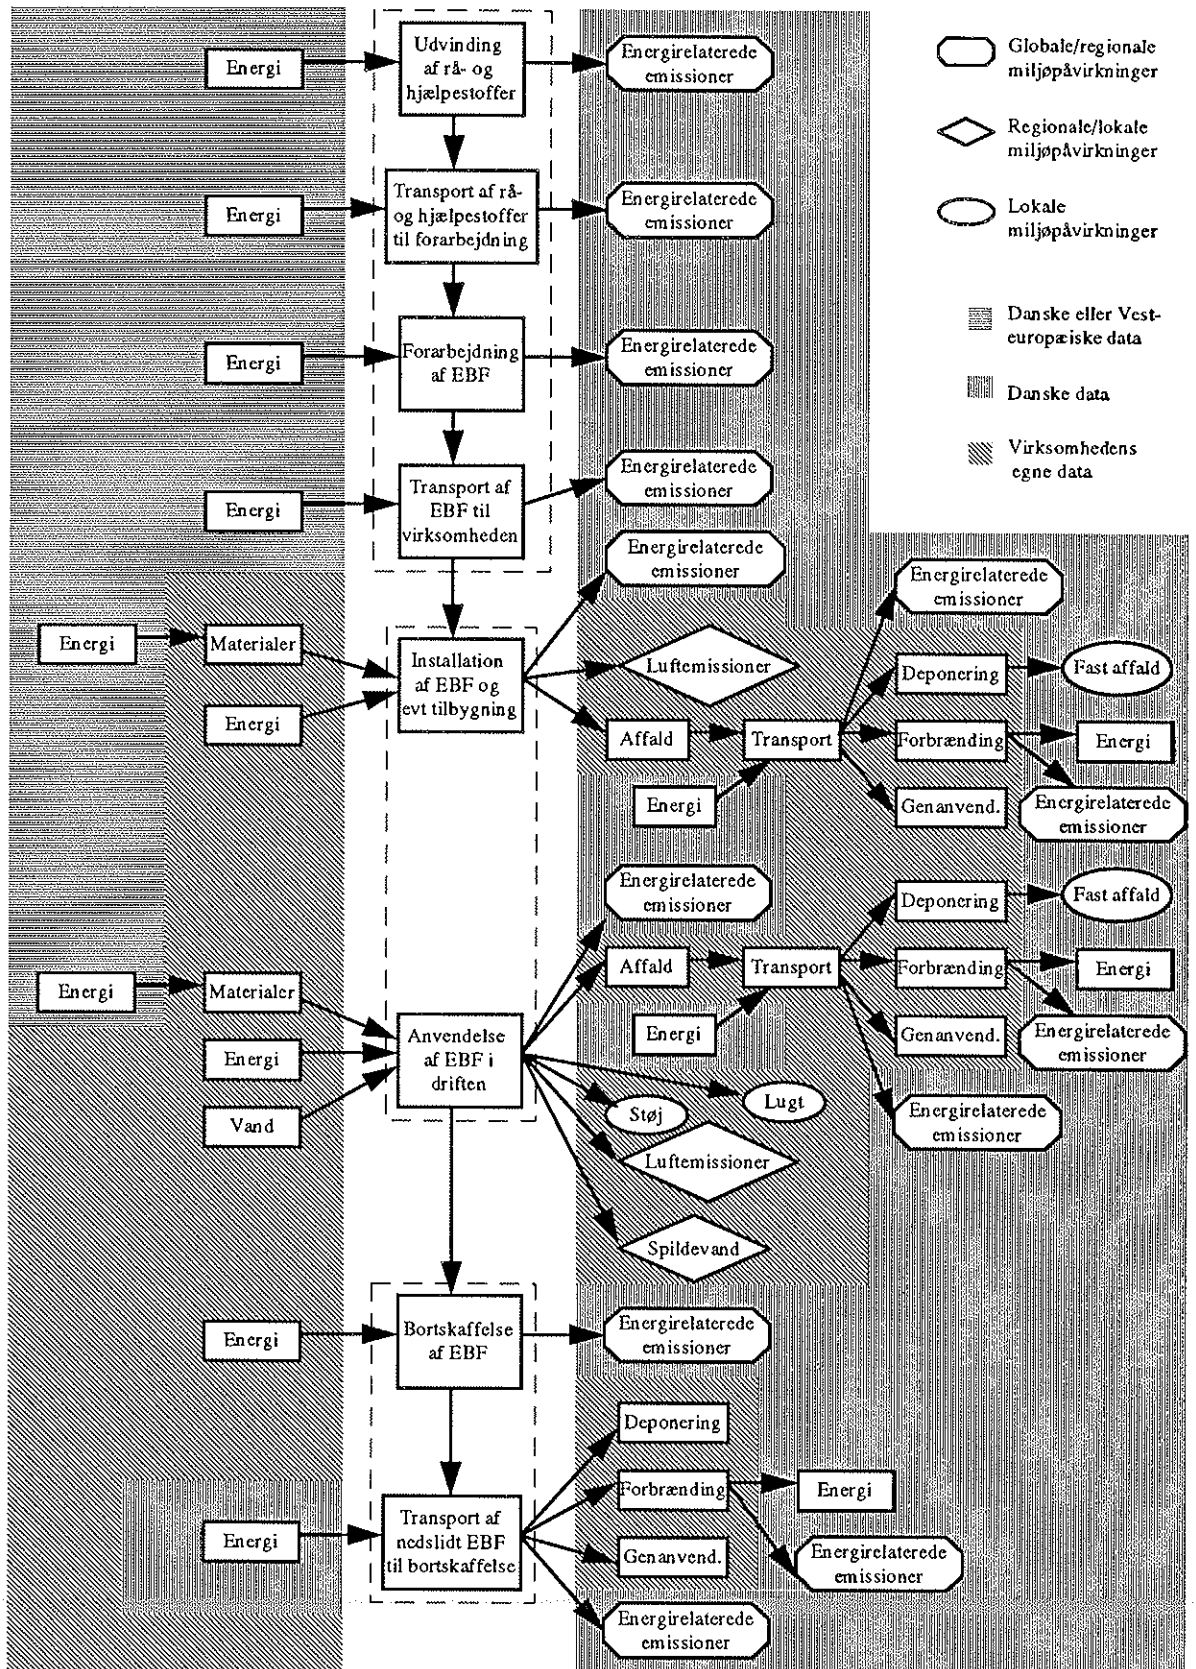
Energi

Udvinding af rå- og hjælpestoffer

Energirelaterede emissioner

Globale/regionale miljøpåvirkninger

Regionale/lokale miljøpåvirkninger

Lokale miljøpåvirkninger

Danske eller Vesteuropæiske data

Danske data

Virksomhedens egne data

Energi

Transport af rå- og hjælpestoffer til forarbejdning

Energirelaterede emissioner

Energi

Forarbejdning af EBF

Energirelaterede emissioner

Energi

Transport af EBF til virksomheden

Energirelaterede emissioner

Energirelaterede emissioner

Energirelaterede emissioner

Energi

Materialer

Installation af EBF og evt tilbygning

Luftemissioner

Deponering

Fast affald

Energi

Affald

Transport

Forbrænding

Energi

Energi

Genanvend.

Energirelaterede emissioner

Energirelaterede emissioner

Deponering

Fast affald

Affald

Transport

Forbrænding

Energi

Energi

Materialer

Energi

Genanvend.

Energirelaterede emissioner

Energi

Anvendelse af EBF i driften

Vand

Lugt

Støj

Energirelaterede emissioner

Luftemissioner

Spildevand

Energi

Bortskaffelse af EBF

Energirelaterede emissioner

Deponering

Forbrænding

Energi

Energi

Transport af nedslidt EBF til bortskaffelse

Genanvend.

Energirelaterede emissioner

Energirelaterede emissioner